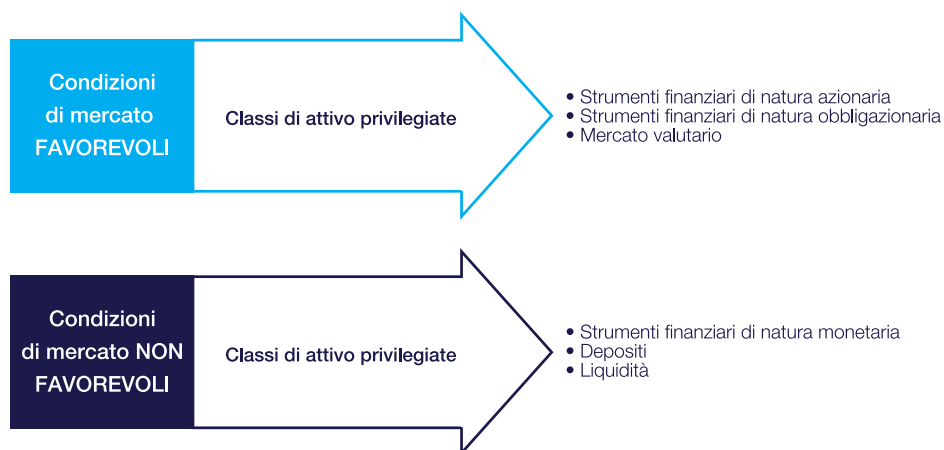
Condizioni di mercato FAVOREVOLI

Classi di attivo privilegiate

• Strumenti finanziari di natura azionaria
• Strumenti finanziari di natura obbligazionaria
• Mercato valutario

Condizioni di mercato NON FAVOREVOLI

Classi di attivo privilegiate

• Strumenti finanziari di natura monetaria
• Depositi
• Liquidità